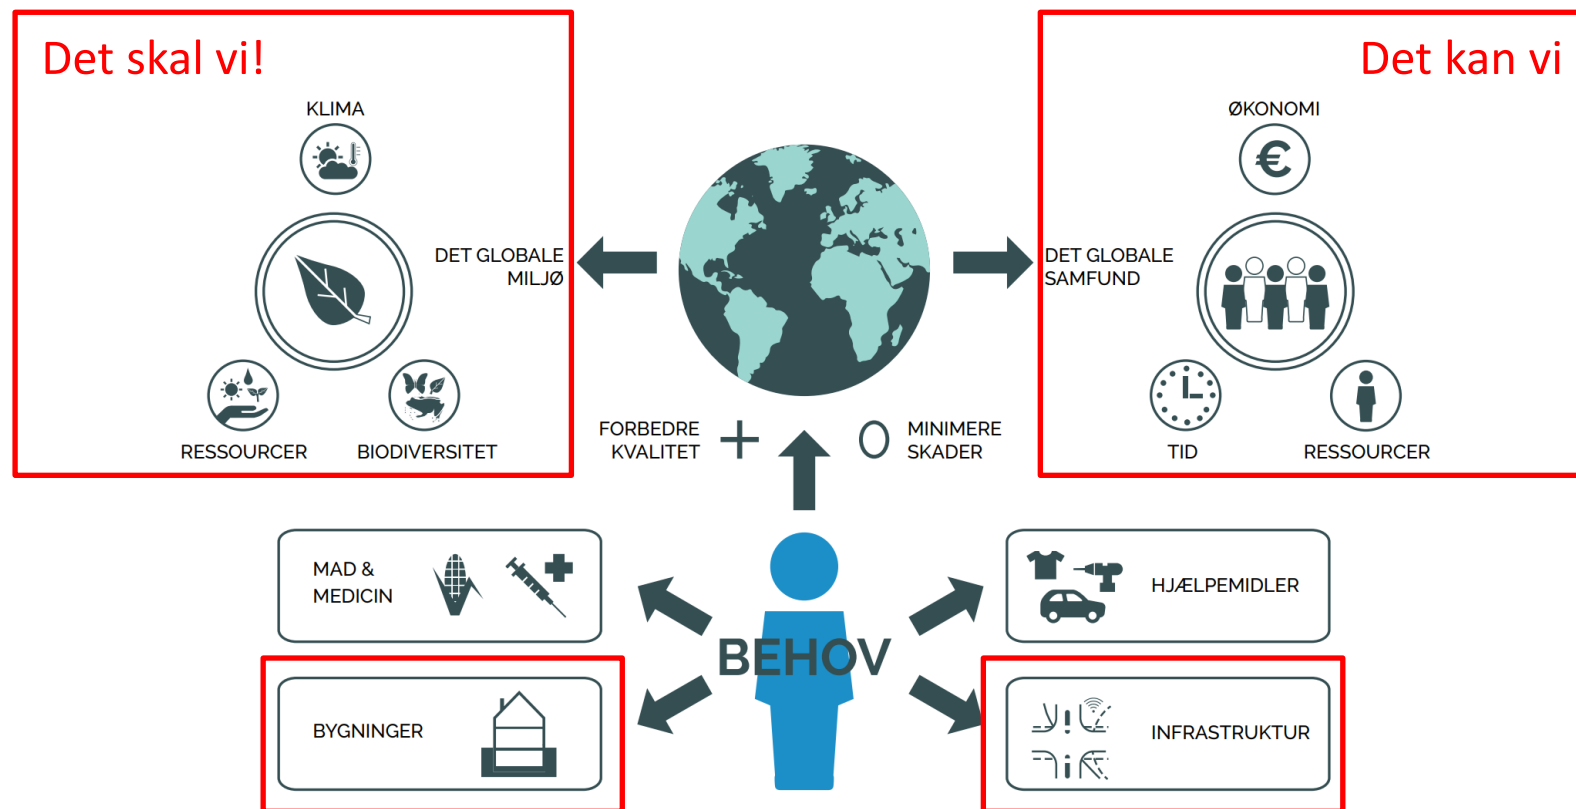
Det skal vi!

KLIMA

DET GLOBALE MILJØ

RESSOURCER

BIODIVERSITET

Det kan vi

ØKONOMI

DET GLOBALE SAMFUND

TID

RESSOURCER

FORBEDRE KVALITET

+

0

MINIMERE SKADER

MAD & MEDICIN

HJÆLPEMIDLER

BEHOV

BYGNINGER

INFRASTRUKTUR